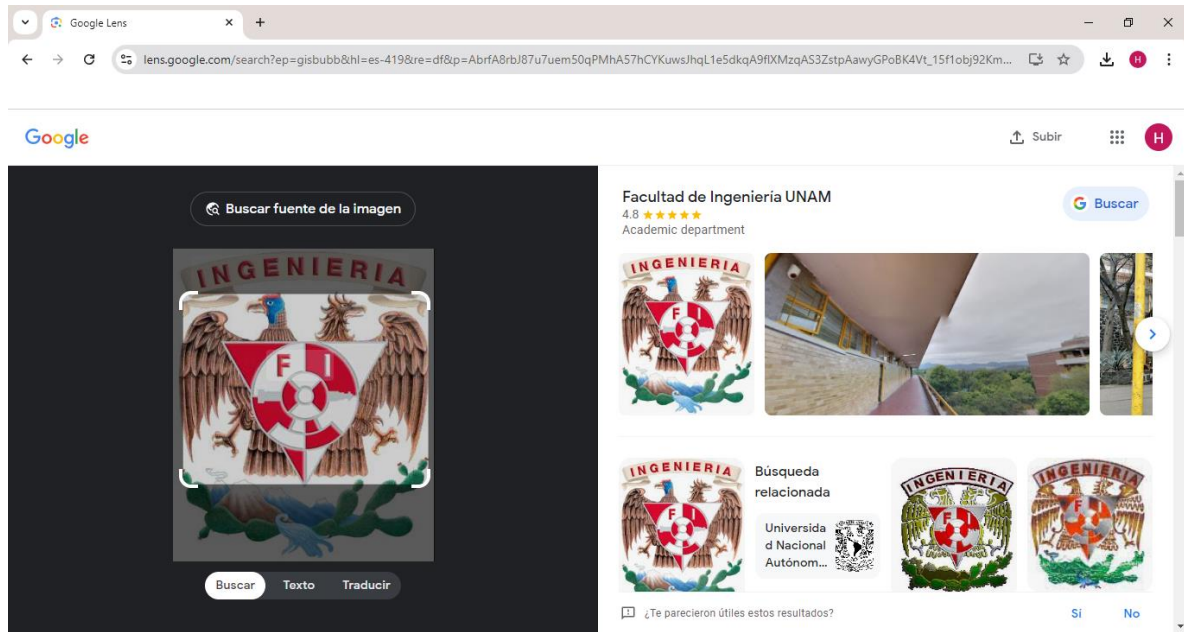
Google Lens

lens.google.com/search?ep=gisbubb&hl=es-419&re=df&p=AbrfA8rbJ87u7uem50qPMhA57hCYKuwsJhqL1e5dkqA9flXMzqAS3ZstpAawyGPoBK4Vt_15f1obj92Km...

Google

Subir

H

Buscar fuente de la imagen

INGENIERIA

F I

Buscar Texto Traducir

Facultad de Ingeniería UNAM
4.8 ★★★★★
Academic department

Buscar

INGENIERIA

F I

INGENIERIA

Búsqueda relacionada

Universidad Nacional Autónom...

INGENIERIA

INGENIERIA

¿Te parecieron útiles estos resultados?

Sí No